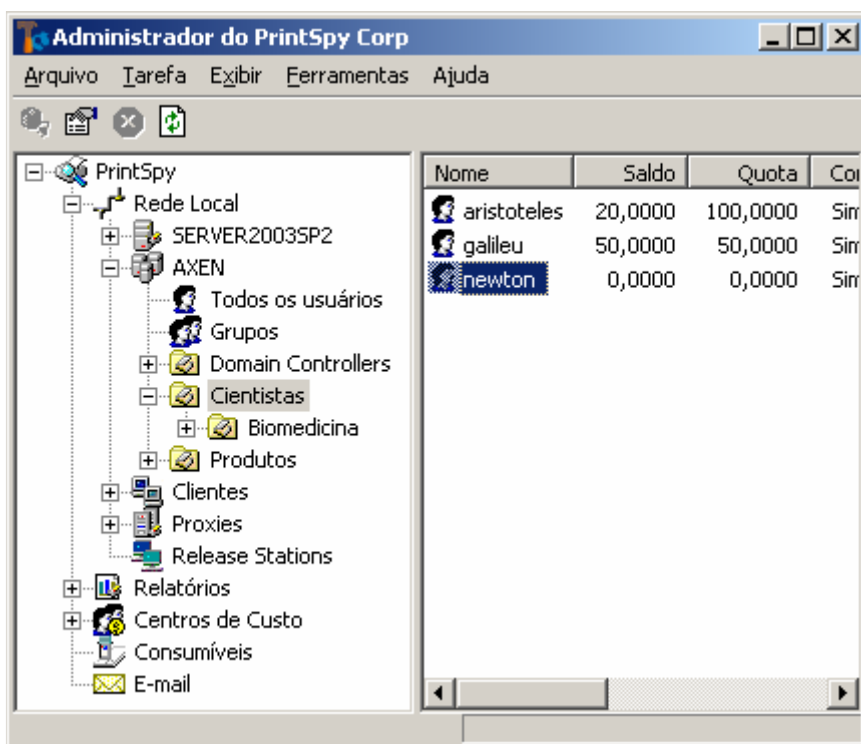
Administrador do PrintSpy Corp

Arquivo Tarefa Exibir Ferramentas Ajuda

PrintSpy
Rede Local
SERVER2003SP2
AXEN
Todos os usuários
Grupos
Domain Controllers
Cientistas
Biomedicina
Produtos
Clientes
Proxies
Release Stations
Relatórios
Centros de Custo
Consumíveis
E-mail

| Nome | Saldo | Quota | Co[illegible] |
|---|---|---|---|
| aristoteles | 20,0000 | 100,0000 | Sim |
| galileu | 50,0000 | 50,0000 | Sim |
| newton | 0,0000 | 0,0000 | Sim |